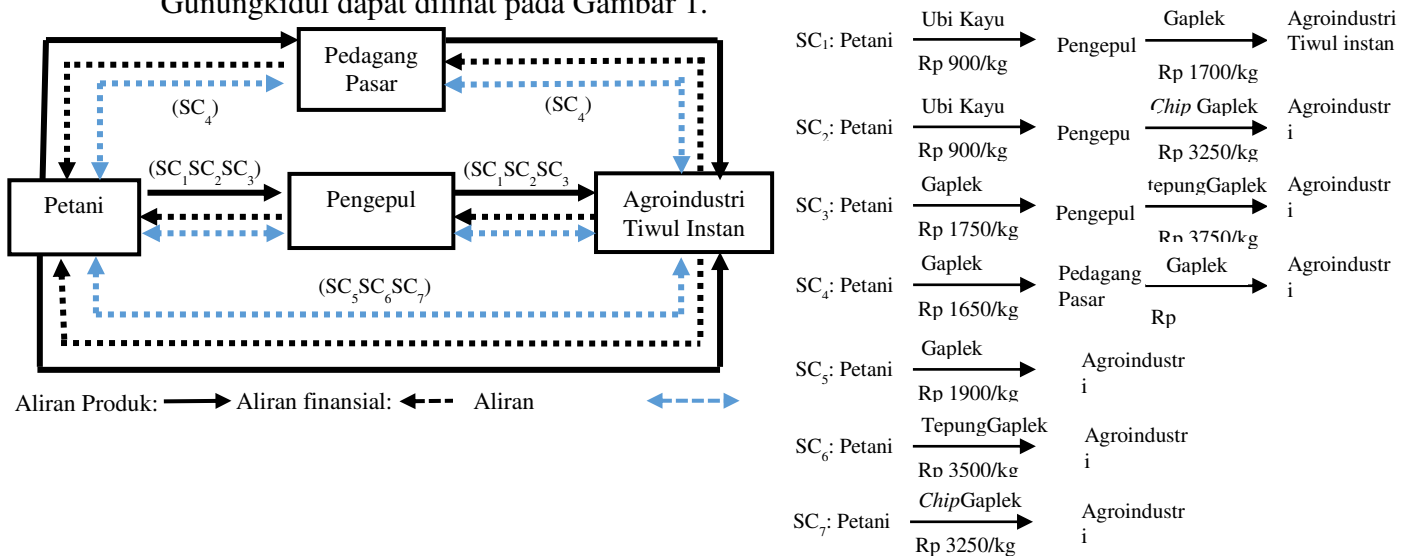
Gunungkidul dapat dilihat pada Gambar 1.

Pedagang Pasar

$(SC_4)$

$(SC_4)$

$(SC_1SC_2SC_3)$

$(SC_1SC_2SC_3$

Petani

Pengepul

Agroindustri Tiwul Instan

$(SC_5SC_6SC_7)$

Aliran Produk: Aliran finansial: Aliran

$SC_1$: Petani Ubi Kayu Rp 900/kg Pengepul Gaplek Rp 1700/kg Agroindustri Tiwul instan

$SC_2$: Petani Ubi Kayu Rp 900/kg Pengepu *Chip* Gaplek Rp 3250/kg Agroindustr i

$SC_3$: Petani Gaplek Rp 1750/kg Pengepul tepungGaplek Rp 3750/kg Agroindustr i

$SC_4$: Petani Gaplek Rp 1650/kg Pedagang Pasar Gaplek Rp Agroindustr i

$SC_5$: Petani Gaplek Rp 1900/kg Agroindustr i

$SC_6$: Petani TepungGaplek Rp 3500/kg Agroindustr i

$SC_7$: Petani *Chip*Gaplek Rp 3250/kg Agroindustr i